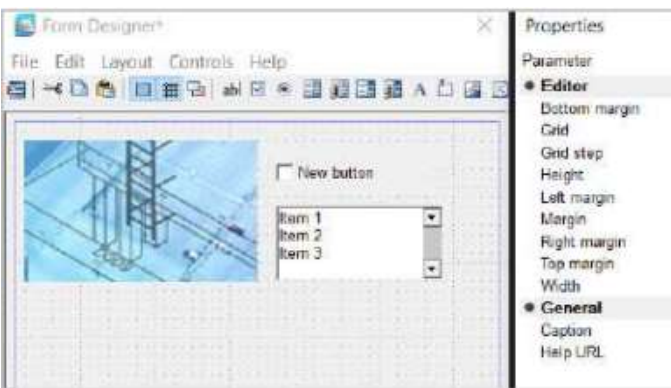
Form Designer*

File Edit Layout Controls Help

New button

Item 1
Item 2
Item 3

Properties

Parameter

• Editor
Bottom margin
Grid
Grid step
Height
Left margin
Margin
Right margin
Top margin
Width

• General
Caption
Help URL